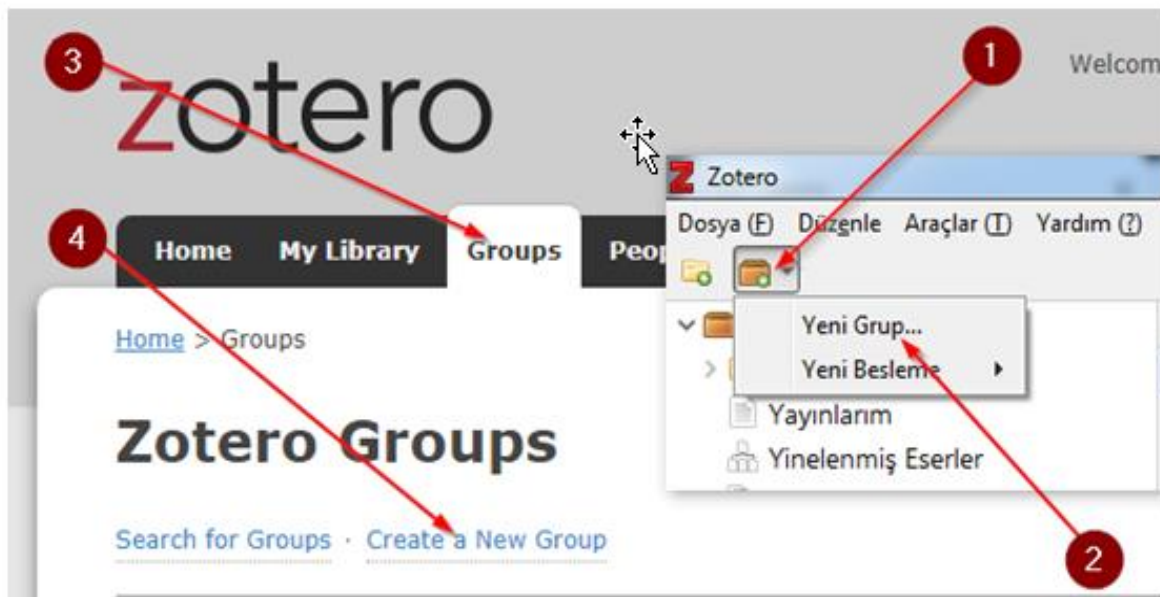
3

zotero

1

Welcom

Zotero

Dosya (F) Düzenle Araçlar (I) Yardım (?)

Home My Library Groups Peo

4

Home > Groups

Yeni Grup...

Yeni Besleme

Yayınlarım

Yinelenmiş Eserler

Zotero Groups

Search for Groups · Create a New Group

2